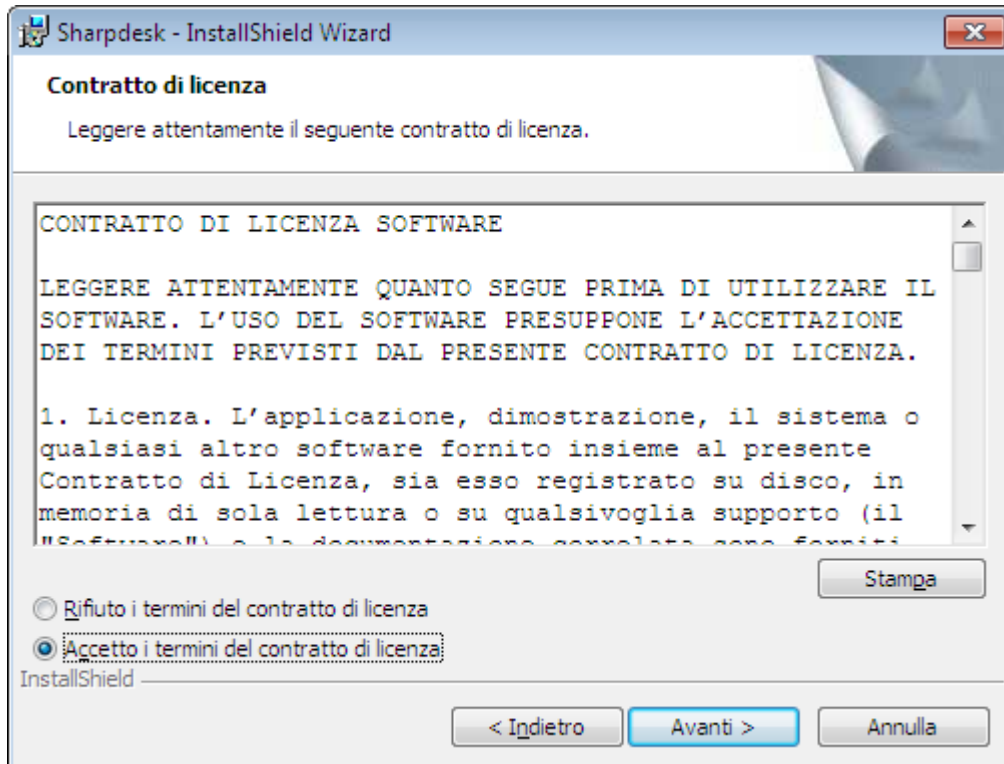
Sharpdesk - InstallShield Wizard

Contratto di licenza

Leggere attentamente il seguente contratto di licenza.

CONTRATTO DI LICENZA SOFTWARE

LEGGERE ATTENTAMENTE QUANTO SEGUE PRIMA DI UTILIZZARE IL SOFTWARE. L'USO DEL SOFTWARE PRESUPPONE L'ACCETTAZIONE DEI TERMINI PREVISTI DAL PRESENTE CONTRATTO DI LICENZA.

1. Licenza. L'applicazione, dimostrazione, il sistema o qualsiasi altro software fornito insieme al presente Contratto di Licenza, sia esso registrato su disco, in memoria di sola lettura o su qualsivoglia supporto (il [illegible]

Stampa

Rifiuto i termini del contratto di licenza

Accetto i termini del contratto di licenza

InstallShield

< Indietro

Avanti >

Annulla